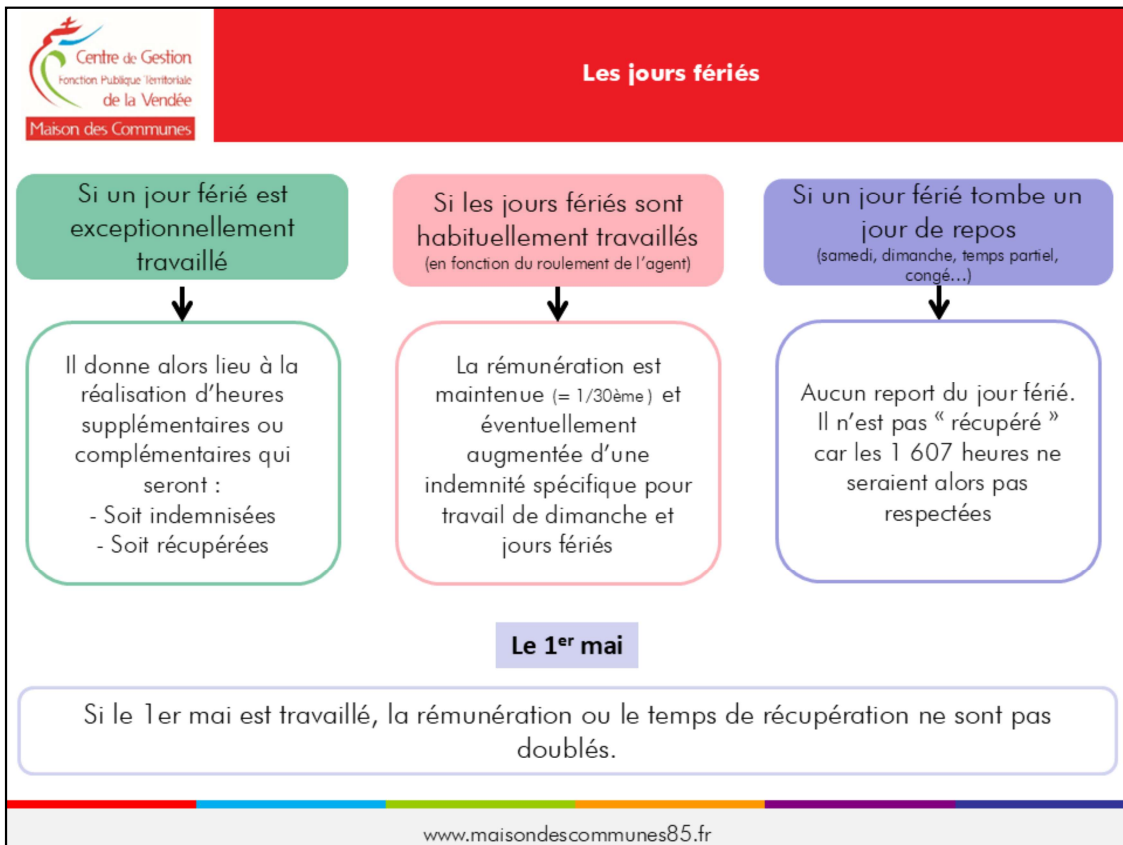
Centre de Gestion
Fonction Publique Territoriale
de la Vendée
Maison des Communes

Les jours fériés

Si un jour férié est exceptionnellement travaillé

Il donne alors lieu à la réalisation d'heures supplémentaires ou complémentaires qui seront :
- Soit indemnisées
- Soit récupérées

Si les jours fériés sont habituellement travaillés
(en fonction du roulement de l'agent)

La rémunération est maintenue (= 1/30ème) et éventuellement augmentée d'une indemnité spécifique pour travail de dimanche et jours fériés

Si un jour férié tombe un jour de repos
(samedi, dimanche, temps partiel, congé…)

Aucun report du jour férié. Il n'est pas « récupéré » car les 1 607 heures ne seraient alors pas respectées

Le 1$^{er}$ mai

Si le 1er mai est travaillé, la rémunération ou le temps de récupération ne sont pas doublés.

www.maisondescommunes85.fr